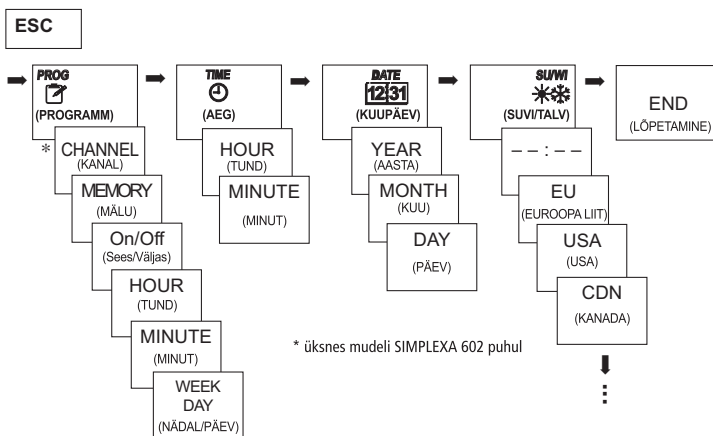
ESC

PROG
(PROGRAMM)

* CHANNEL
(KANAL)

MEMORY
(MÄLU)

On/Off
(Sees/Väljas)

HOUR
(TUND)

MINUTE
(MINUT)

WEEK DAY
(NÄDAL/PÄEV)

TIME
(AEG)

HOUR
(TUND)

MINUTE
(MINUT)

DATE
12 31
(KUUPÄEV)

YEAR
(AASTA)

MONTH
(KUU)

DAY
(PÄEV)

SU/WI
(SUVI/TALV)

– – : – –

EU
(EUROOPA LIIT)

USA
(USA)

CDN
(KANADA)

END
(LÕPETAMINE)

* üksnes mudeli SIMPLEXA 602 puhul